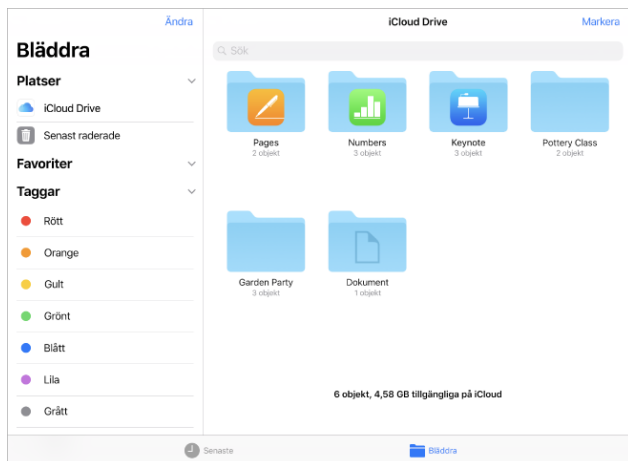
Ändra

Bläddra

Platser

iCloud Drive

Senast raderade

Favoriter

Taggar

Rött

Orange

Gult

Grönt

Blått

Lila

Grått

iCloud Drive

Markera

Sök

Pages
2 objekt

Numbers
3 objekt

Keynote
3 objekt

Pottery Class
2 objekt

Garden Party
3 objekt

Dokument
1 objekt

6 objekt, 4,58 GB tillgängliga på iCloud

Senaste

Bläddra